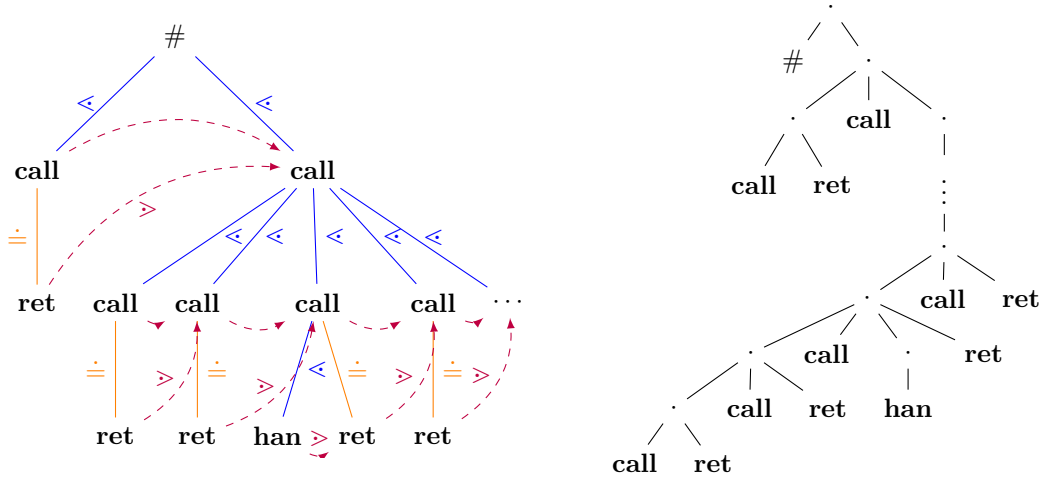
#

$\lessdot$ $\lessdot$

call call

$\doteq$ $\gtrdot$

$\lessdot$ $\lessdot$ $\lessdot$ $\lessdot$ $\lessdot$

ret call call call call . . .

$\doteq$ $\gtrdot$ $\doteq$ $\gtrdot$ $\lessdot$ $\doteq$ $\gtrdot$ $\doteq$ $\gtrdot$

ret ret han $\gtrdot$ ret ret

·

# ·

· call ·

call ret

⋮

·

· call ret

· call · ret

· call ret han

call ret